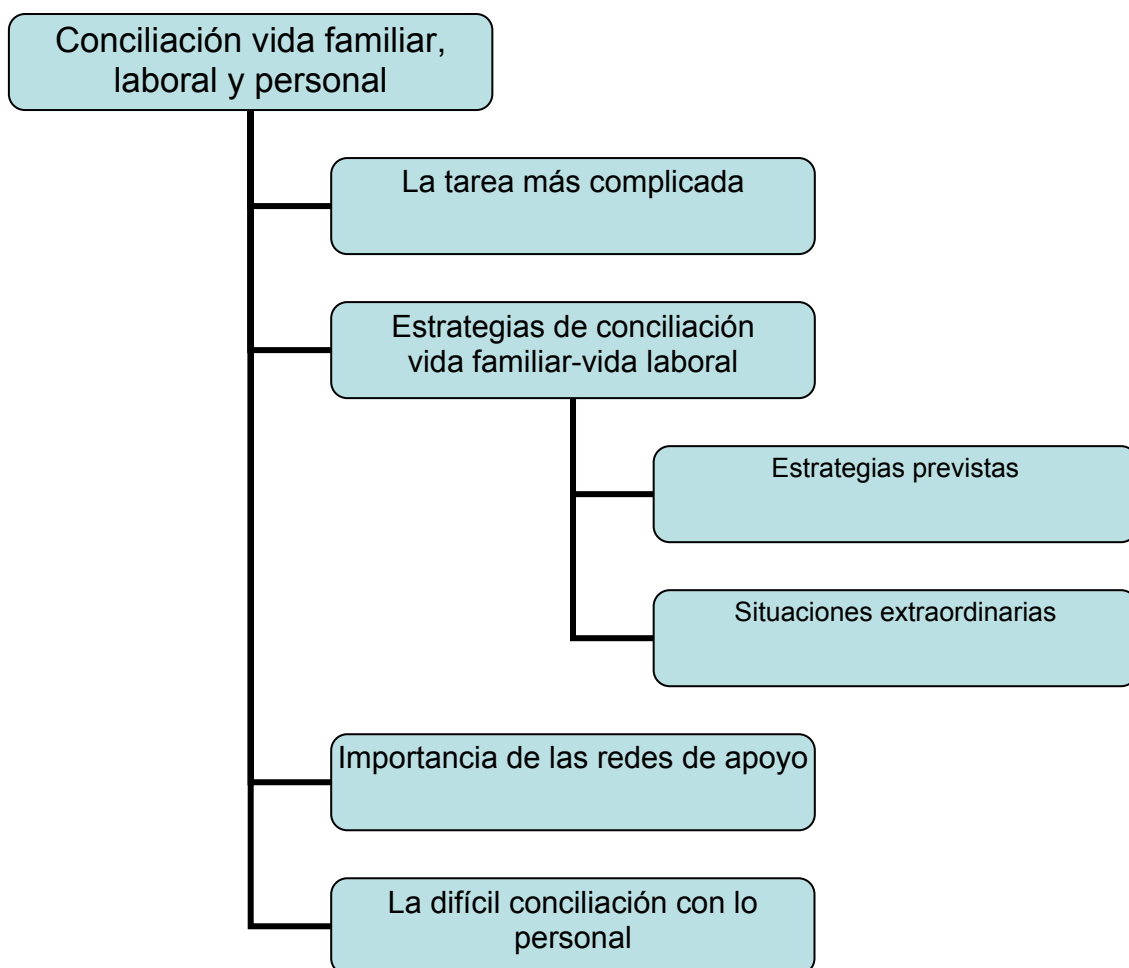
Conciliación vida familiar, laboral y personal

La tarea más complicada

Estrategias de conciliación vida familiar-vida laboral

Estrategias previstas

Situaciones extraordinarias

Importancia de las redes de apoyo

La difícil conciliación con lo personal